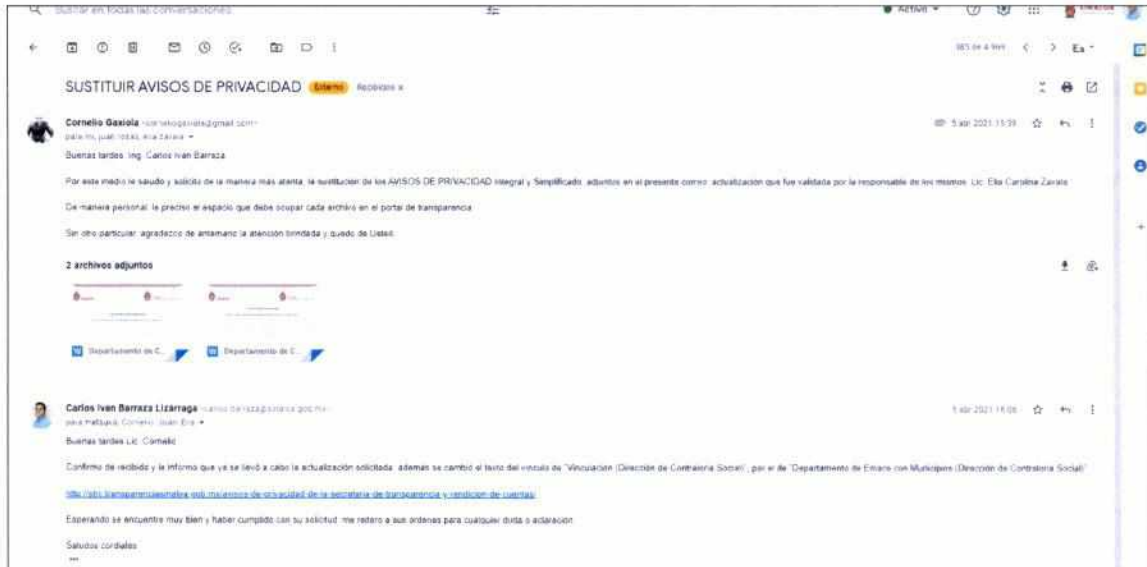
Buscar en todas las conversaciones

Activo

383 de 4.999

SUSTITUIR AVISOS DE PRIVACIDAD Externo Recibidos x

Cornelio Gaxiola <corneliogaxiola@gmail.com>
para mí, juan, rosas, Ela Zavala

5 abr 2021 13:39

Buenas tardes. Ing. Carlos Ivan Barraza.

Por este medio le saludo y solicito de la manera más atenta, la sustitución de los AVISOS DE PRIVACIDAD Integral y Simplificado, adjuntos en el presente correo, actualización que fue validada por la responsable de los mismos, Lic. Ela Carolina Zavala.

De manera personal, le preciso el espacio que debe ocupar cada archivo en el portal de transparencia.

Sin otro particular, agradezco de antemano la atención brindada y quedo de Usted.

2 archivos adjuntos

Departamento de C...

Departamento de C...

Carlos Ivan Barraza Lizárraga <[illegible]>
para mateguis, Cornelio, Juan, Ela

5 abr 2021 16:06

Buenas tardes Lic. Cornelio

Confirmo de recibido y le informo que ya se llevó a cabo la actualización solicitada, ademas se cambio el texto del vinculo de "Vinculación (Dirección de Contraloría Social)", por el de "Departamento de Enlace con Municipios (Dirección de Contraloría Social)"

http://sbc.transparenciasinaloa.gob.mx/avisos-de-privacidad-de-la-secretaria-de-transparencia-y-rendicion-de-cuentas/

Esperando se encuentre muy bien y haber cumplido con su solicitud, me retiro a sus ordenes para cualquier duda o aclaracion.

Saludos cordiales
...